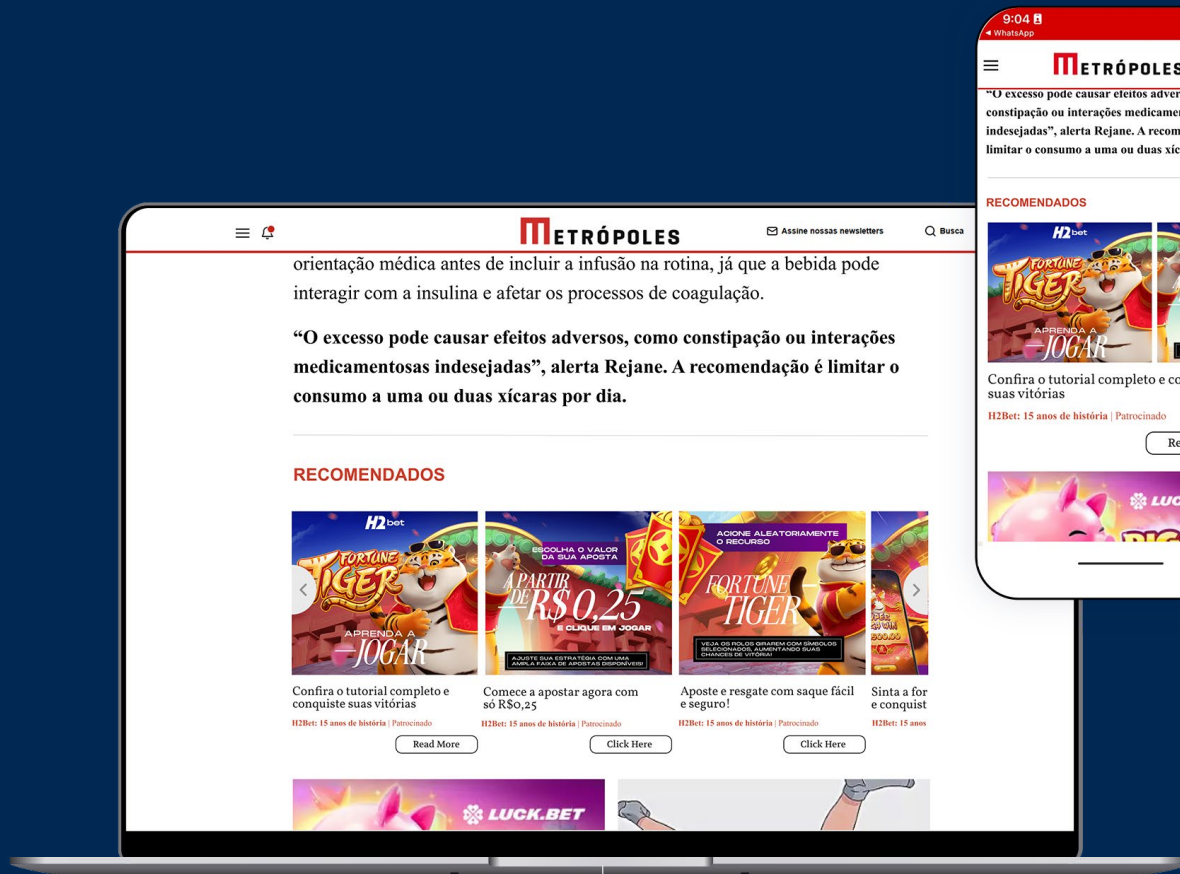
METRÓPOLES

Assine nossas newsletters

Busca

orientação médica antes de incluir a infusão na rotina, já que a bebida pode interagir com a insulina e afetar os processos de coagulação.

"O excesso pode causar efeitos adversos, como constipação ou interações medicamentosas indesejadas", alerta Rejane. A recomendação é limitar o consumo a uma ou duas xícaras por dia.

RECOMENDADOS

H2bet FORTUNE TIGER APRENDA A JOGAR

Confira o tutorial completo e conquiste suas vitórias

H2Bet: 15 anos de história | Patrocinado

Read More

ESCOLHA O VALOR DA SUA APOSTA A PARTIR DE R$ 0,25 E CLIQUE EM JOGAR AJUSTE SUA ESTRATÉGIA COM UMA AMPLA FAIXA DE APOSTAS DISPONÍVEIS!

Comece a apostar agora com só R$0,25

H2Bet: 15 anos de história | Patrocinado

Click Here

ACIONE ALEATORIAMENTE O RECURSO FORTUNE TIGER VEJA OS ROLOS GIRAREM COM SÍMBOLOS SELECIONADOS, AUMENTANDO SUAS CHANCES DE VITÓRIA!

Aposte e resgate com saque fácil e seguro!

H2Bet: 15 anos de história | Patrocinado

Click Here

Sinta a for e conquist

H2Bet: 15 anos

LUCK.BET

9:04
◂ WhatsApp

METRÓPOLES

"O excesso pode causar efeitos adver constipação ou interações medicamen indesejadas", alerta Rejane. A recom limitar o consumo a uma ou duas xíc

RECOMENDADOS

H2bet FORTUNE TIGER APRENDA A JOGAR

Confira o tutorial completo e co suas vitórias

H2Bet: 15 anos de história | Patrocinado

Re

LUC